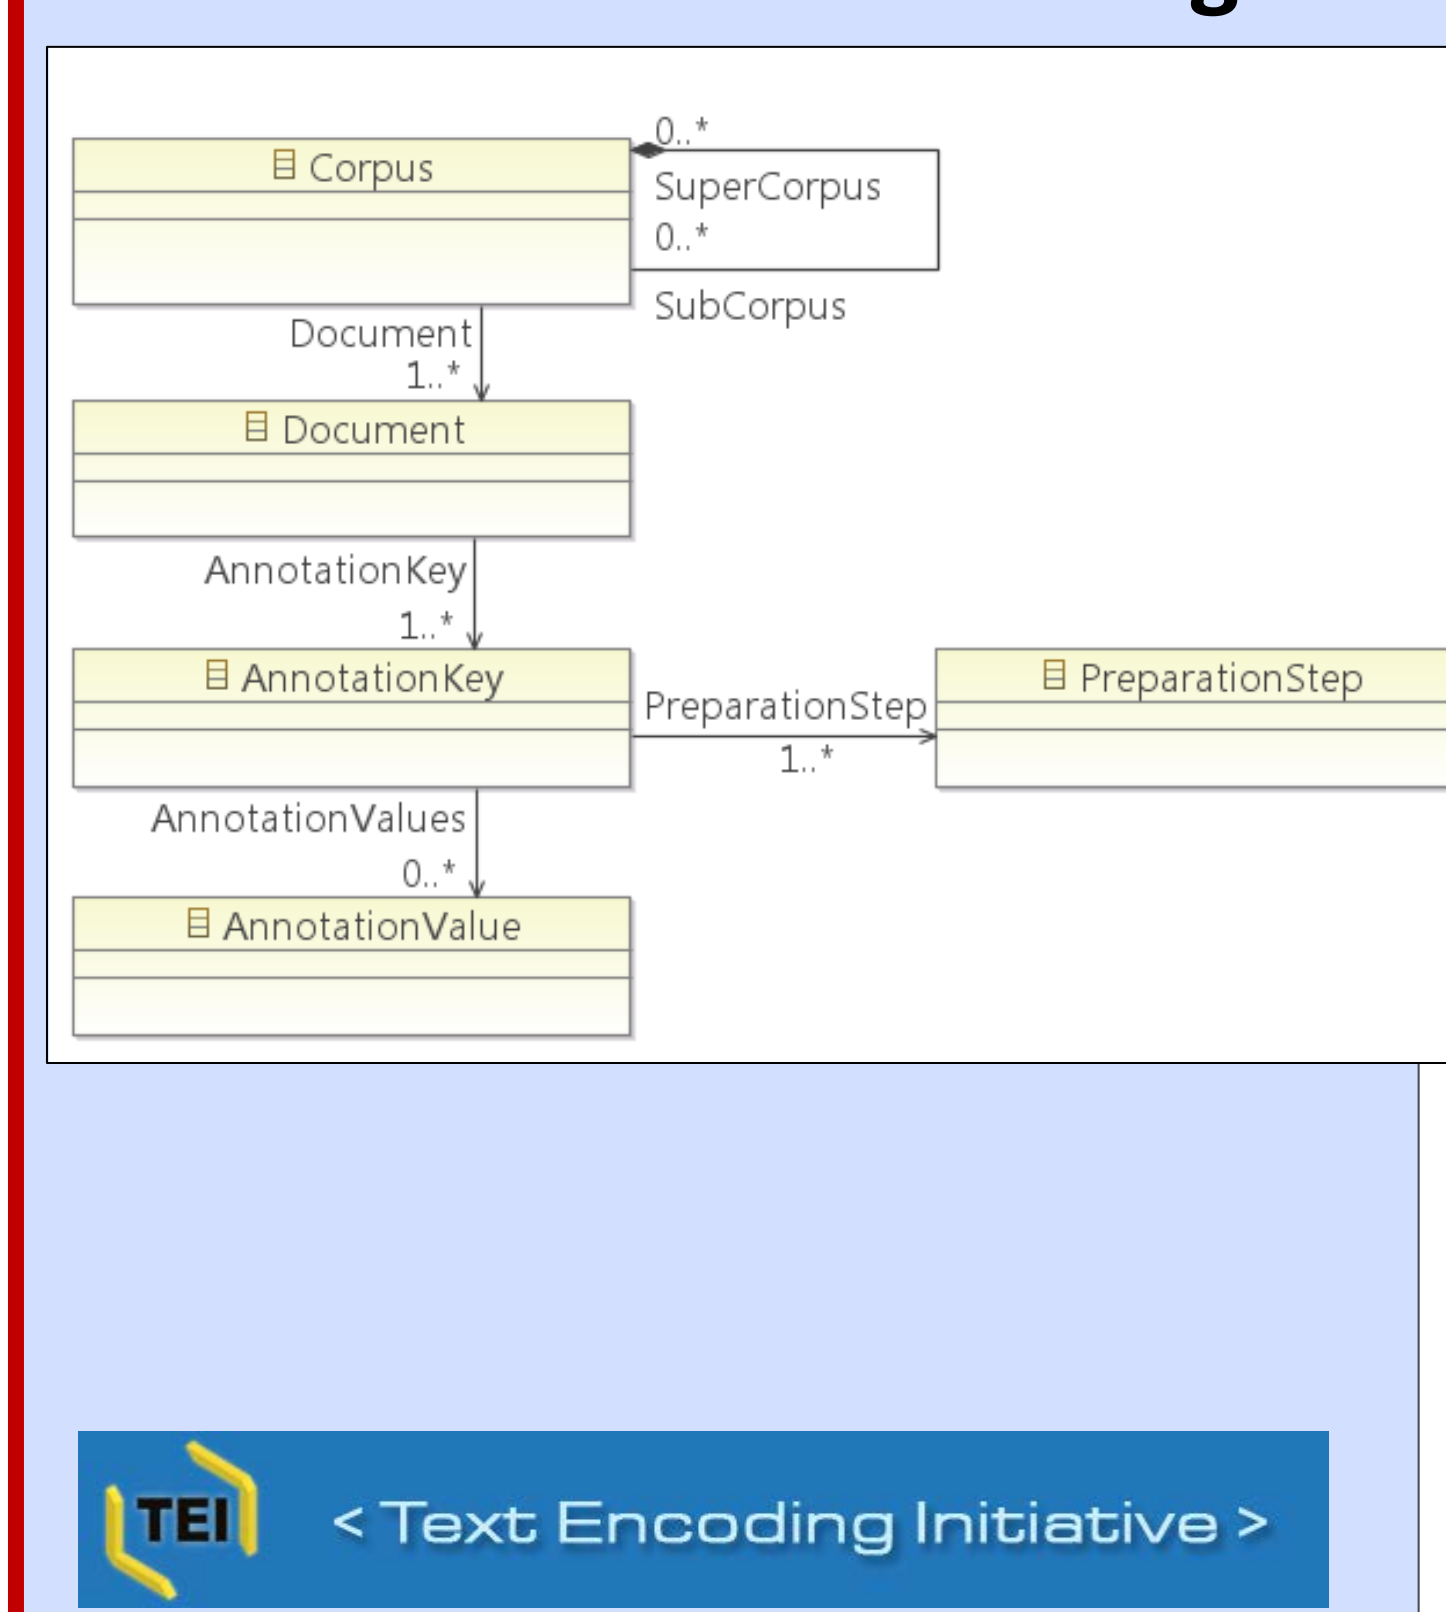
Corpus

0..*

SuperCorpus

0..*

SubCorpus

Document

1..*

Document

AnnotationKey

1..*

AnnotationKey

PreparationStep

1..*

PreparationStep

AnnotationValues

0..*

AnnotationValue

TEI

< Text Encoding Initiative >